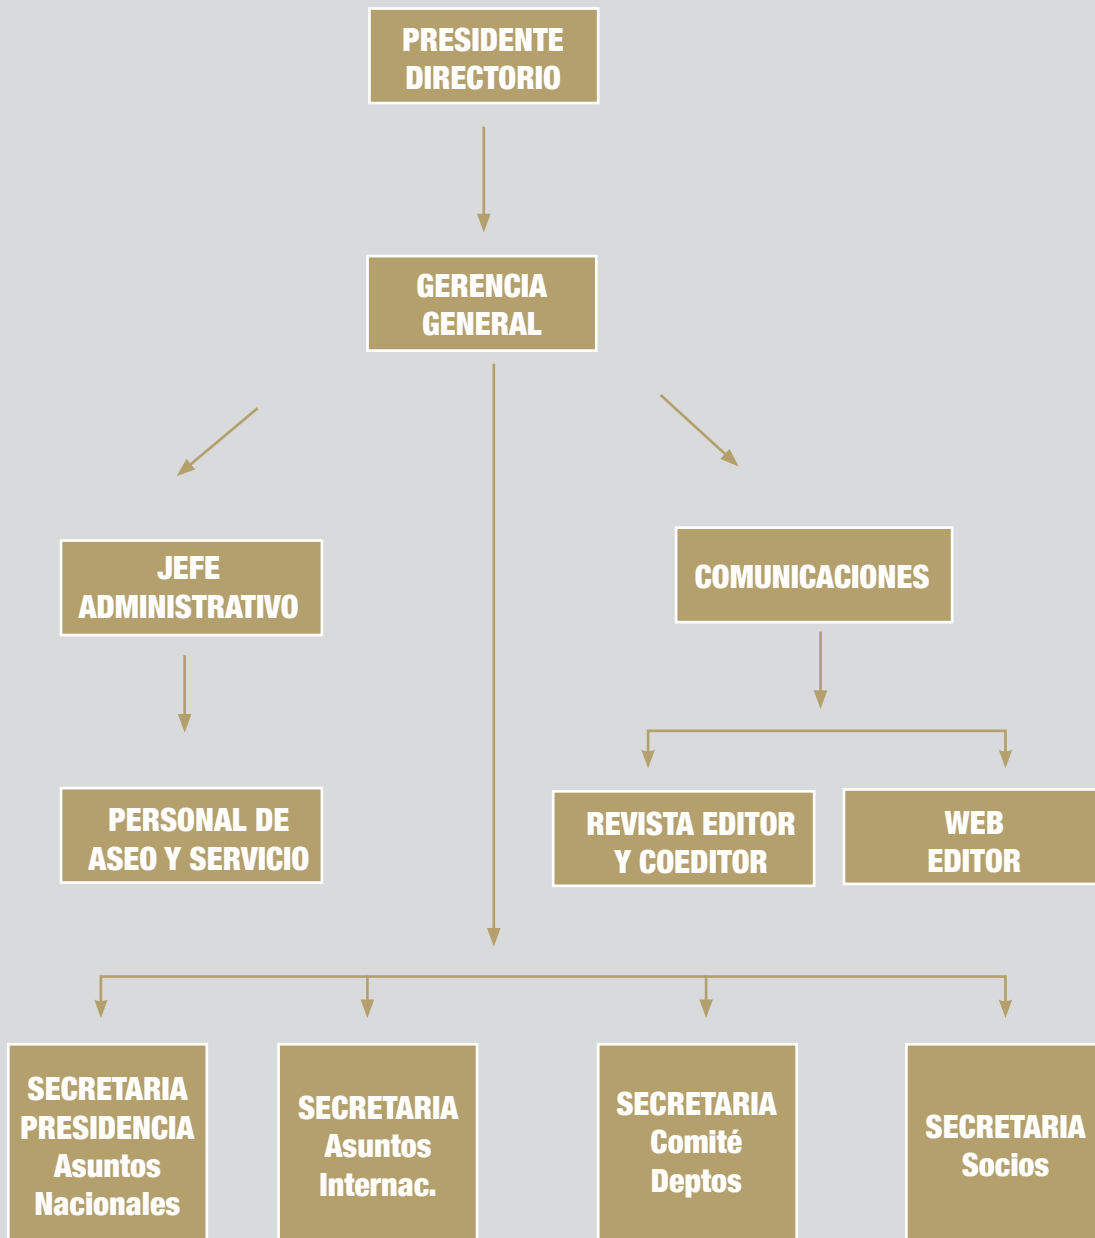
PRESIDENTE DIRECTORIO

GERENCIA GENERAL

JEFE ADMINISTRATIVO

COMUNICACIONES

PERSONAL DE ASEO Y SERVICIO

REVISTA EDITOR Y COEDITOR

WEB EDITOR

SECRETARIA PRESIDENCIA Asuntos Nacionales

SECRETARIA Asuntos Internac.

SECRETARIA Comité Deptos

SECRETARIA Socios